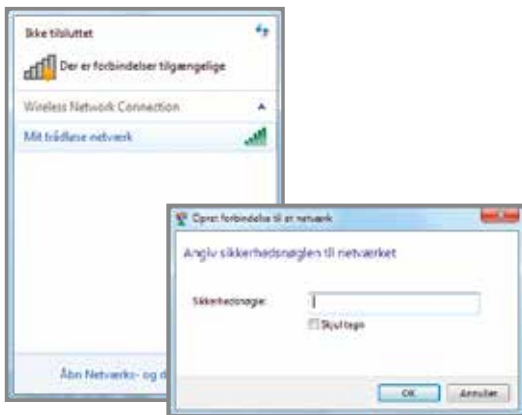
Ikke tilsluttet

Der er forbindelser tilgængelige

Wireless Network Connection

Mit trådløse netværk

Åbn Netværks- og d

Opret forbindelse til et netværk

Angiv sikkerhedsnøglen til netværket

Sikkerhedsnøgle:

Skjul tegn

OK

Annuller